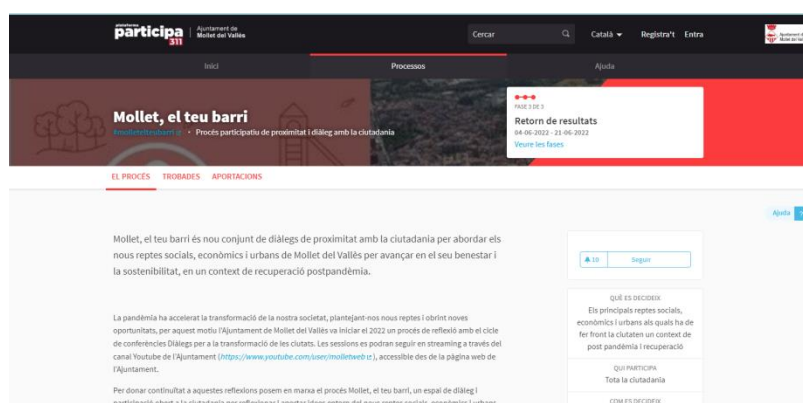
plataforma participa 311 Ajuntament de Mollet del Vallès

Cercar

Català ▾ Registra't Entra

Ajuntament de Mollet del Vallès

Inici Processos Ajuda

Mollet, el teu barri

#molletelteubarri · Procés participatiu de proximitat i diàleg amb la ciutadania

FASE 3 DE 3

Retorn de resultats

04-06-2022 - 21-06-2022

Veure les fases

EL PROCÉS TROBADES APORTACIONS

Ajuda

Mollet, el teu barri és nou conjunt de diàlegs de proximitat amb la ciutadania per abordar els nous reptes socials, econòmics i urbans de Mollet del Vallès per avançar en el seu benestar i la sostenibilitat, en un context de recuperació postpandèmia.

La pandèmia ha accelerat la transformació de la nostra societat, plantejant-nos nous reptes i obrint noves oportunitats, per aquest motiu l'Ajuntament de Mollet del Vallès va iniciar el 2022 un procés de reflexió amb el cicle de conferències Diàlegs per a la transformació de les ciutats. Les sessions es podran seguir en streaming a través del canal Youtube de l'Ajuntament (https://www.youtube.com/user/molletweb), accessible des de la pàgina web de l'Ajuntament.

Per donar continuïtat a aquestes reflexions posem en marxa el procés Mollet, el teu barri, un espai de diàleg i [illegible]

10 Seguir

QUÈ ES DECIDEIX

Els principals reptes socials, econòmics i urbans als quals ha de fer front la ciutat en un context de post pandèmia i recuperació

QUI PARTICIPA

Tota la ciutadania

COM ES DECIDEIX